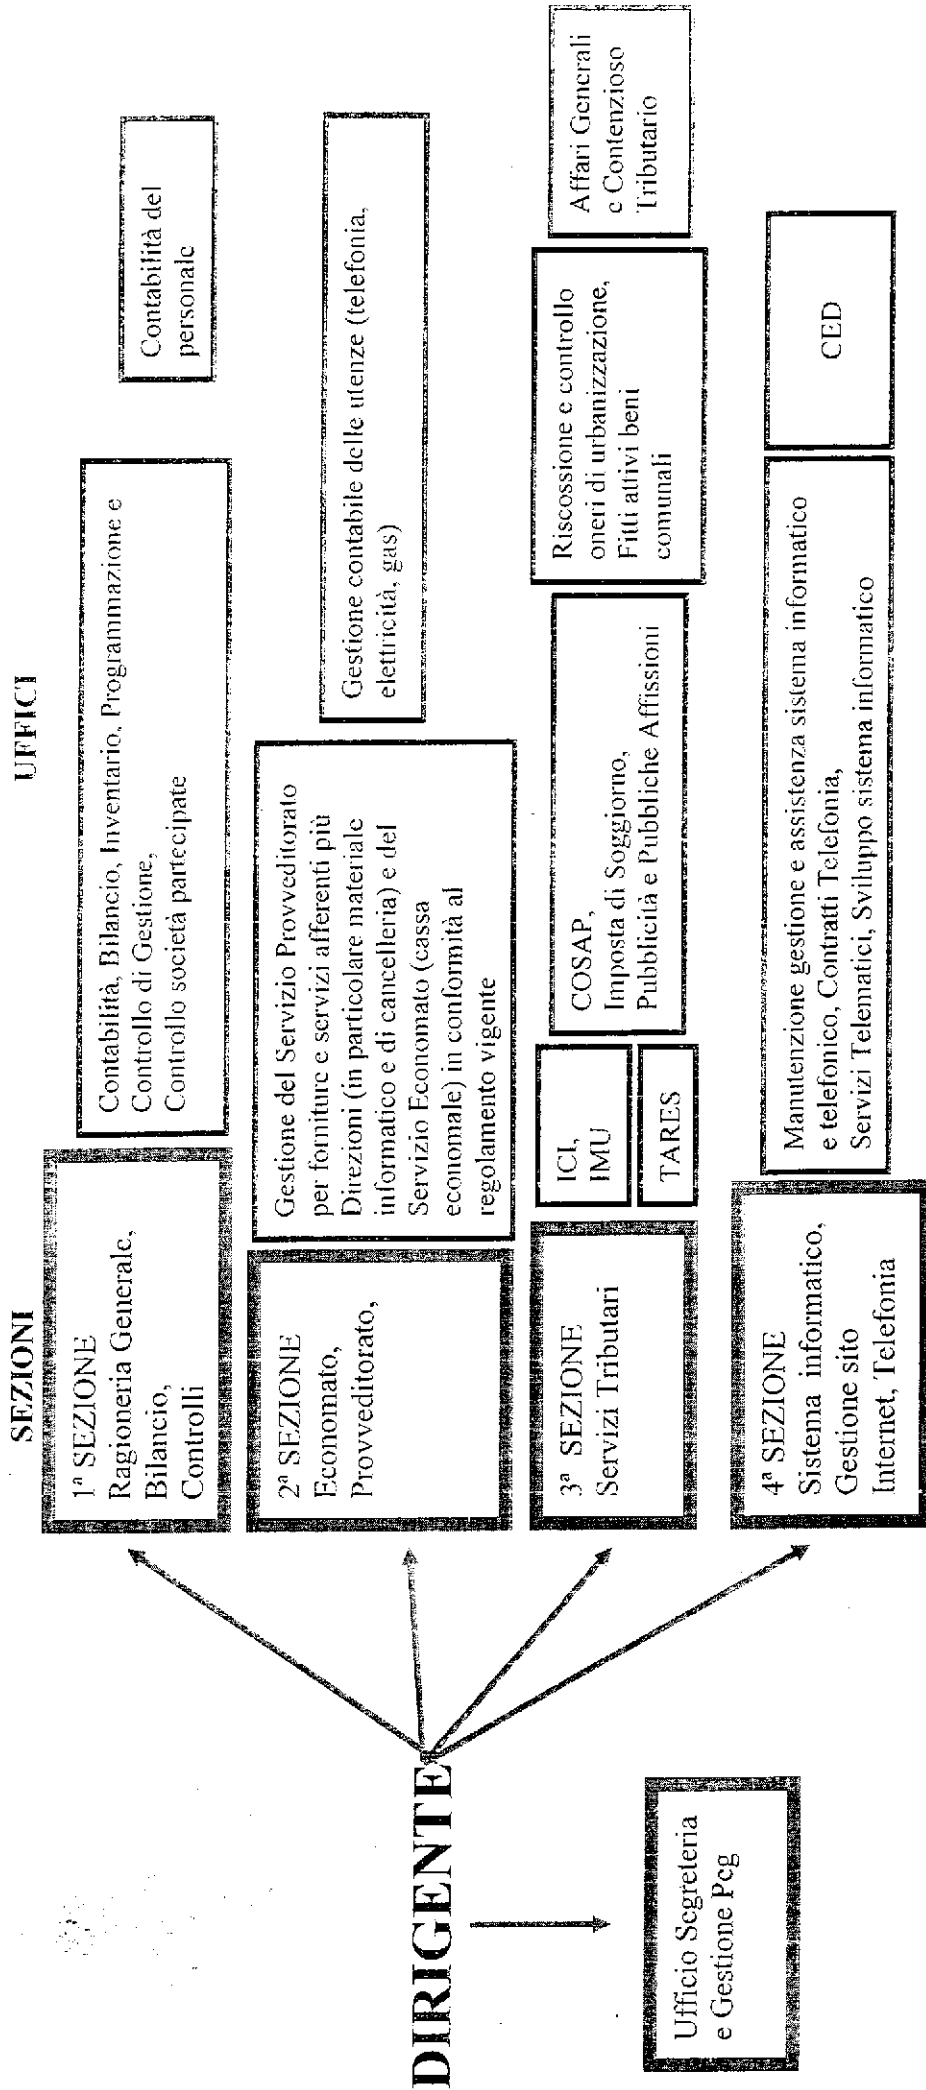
DIRIGENTE

Ufficio Segreteria e Gestione Peg

SEZIONI

UFFICI

1ª SEZIONE Ragioneria Generale, Bilancio, Controlli

Contabilità, Bilancio, Inventario, Programmazione e Controllo di Gestione, Controllo società partecipate

Contabilità del personale

2ª SEZIONE Economato, Provveditorato,

Gestione del Servizio Provveditorato per forniture e servizi afferenti più Direzioni (in particolare materiale informatico e di cancelleria) e del Servizio Economato (cassa economale) in conformità al regolamento vigente

Gestione contabile delle utenze (telefonia, elettricità, gas)

3ª SEZIONE Servizi Tributari

ICI, IMU

TARES

COSAP, Imposta di Soggiorno, Pubblicità e Pubbliche Affissioni

Riscossione e controllo oneri di urbanizzazione, Fitti attivi beni comunali

Affari Generali e Contenzioso Tributario

4ª SEZIONE Sistema informatico, Gestione sito Internet, Telefonia

Manutenzione gestione e assistenza sistema informatico e telefonico, Contratti Telefonia, Servizi Telematici, Sviluppo sistema informatico

CED